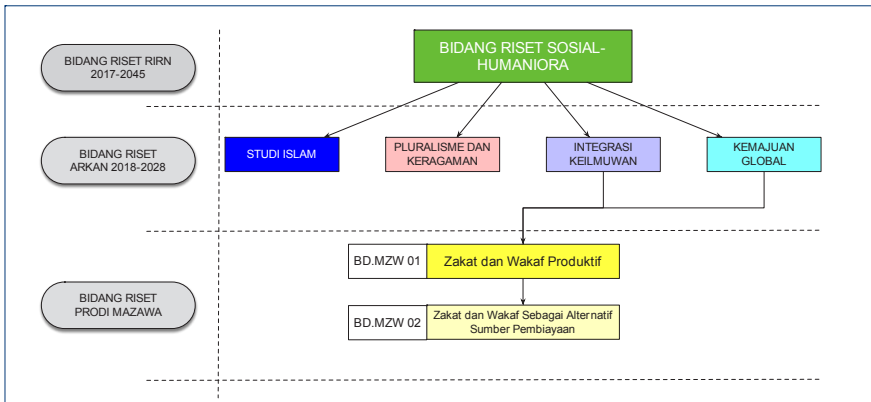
BIDANG RISET RIRN 2017-2045

BIDANG RISET SOSIAL-HUMANIORA

BIDANG RISET ARKAN 2018-2028

STUDI ISLAM

PLURALISME DAN KERAGAMAN

INTEGRASI KEILMUWAN

KEMAJUAN GLOBAL

BIDANG RISET PRODI MAZAWA

BD.MZW 01

Zakat dan Wakaf Produktif

BD.MZW 02

Zakat dan Wakaf Sebagai Alternatif Sumber Pembiayaan